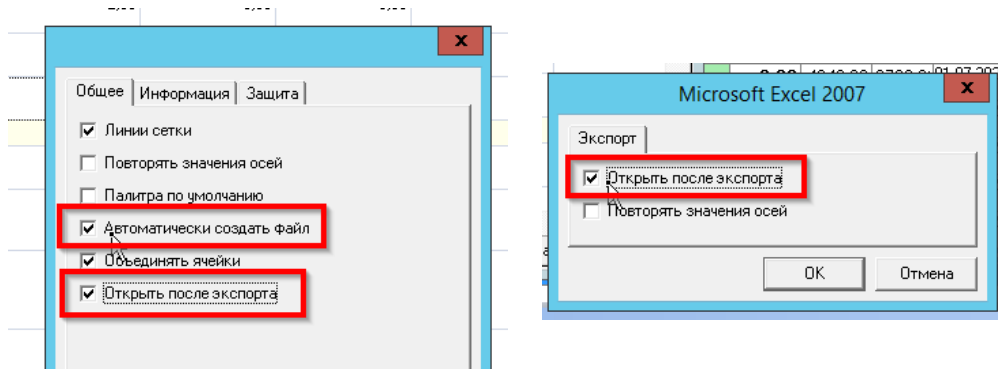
x

Общее | Информация | Защита

☑ Линии сетки
☐ Повторять значения осей
☐ Палитра по умолчанию
☑ Автоматически создать файл
☑ Объединять ячейки
☑ Открыть после экспорта

Microsoft Excel 2007
x

Экспорт

☑ Открыть после экспорта
☐ Повторять значения осей

OK | Отмена